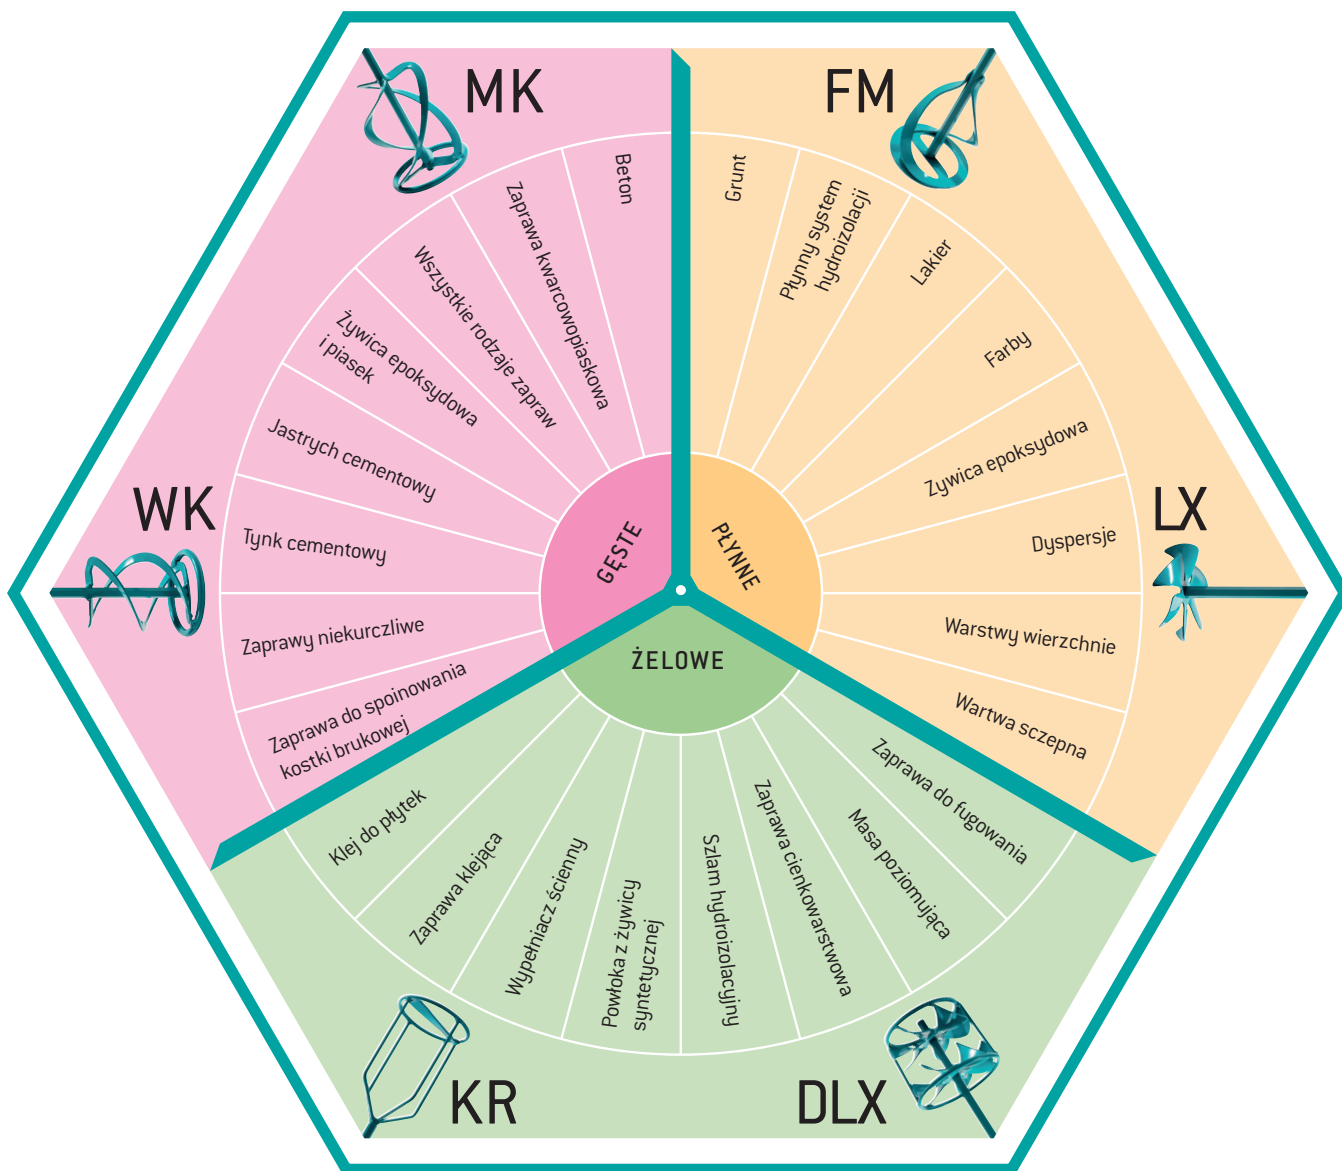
MK

Beton

Zaprawa kwarcowopiaskowa

Wszystkie rodzaje zapraw

Żywica epoksydowa i piasek

Jastrych cementowy

WK

Tynk cementowy

Zaprawy niekurczliwe

Zaprawa do spoinowania kostki brukowej

GĘSTE

FM

Grunt

Płynny system hydroizolacji

Lakier

Farby

Żywica epoksydowa

LX

Dyspersje

Warstwy wierzchnie

Wartwa sczepna

PŁYNNE

ŻELOWE

Klej do płytek

Zaprawa klejąca

Wypełniacz ścienny

Powłoka z żywicy syntetycznej

Szlam hydroizolacyjny

Zaprawa cienkowarstwowa

Masa poziomująca

Zaprawa do fugowania

KR

DLX